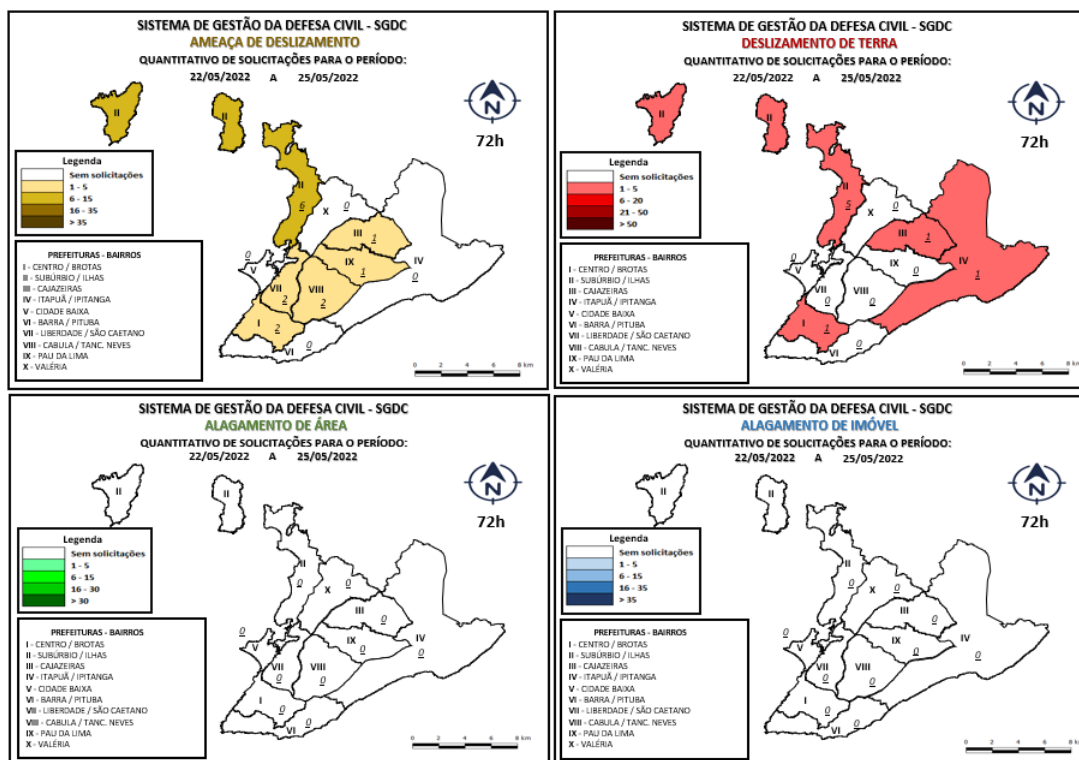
SISTEMA DE GESTÃO DA DEFESA CIVIL - SGDC
AMEAÇA DE DESLIZAMENTO
QUANTITATIVO DE SOLICITAÇÕES PARA O PERÍODO:
22/05/2022 A 25/05/2022

72h

Legenda
Sem solicitações
1 - 5
6 - 15
16 - 35
> 35

PREFEITURAS - BAIRROS
I - CENTRO / BROTAS
II - SUBÚRBIO / ILHAS
III - CAJAZEIRAS
IV - ITAPUÃ / IPITANGA
V - CIDADE BAIXA
VI - BARRA / PITUBA
VII - LIBERDADE / SÃO CAETANO
VIII - CABULA / TANC. NEVES
IX - PAU DA LIMA
X - VALÉRIA

II
II 6
X 0
III 1
IV 0
IX 1
0 V
VII 2
VIII 2
I 2
VI 0
0 2 4 6 8 km

SISTEMA DE GESTÃO DA DEFESA CIVIL - SGDC
DESLIZAMENTO DE TERRA
QUANTITATIVO DE SOLICITAÇÕES PARA O PERÍODO:
22/05/2022 A 25/05/2022

72h

Legenda
Sem solicitações
1 - 5
6 - 20
21 - 50
> 50

PREFEITURAS - BAIRROS
I - CENTRO / BROTAS
II - SUBÚRBIO / ILHAS
III - CAJAZEIRAS
IV - ITAPUÃ / IPITANGA
V - CIDADE BAIXA
VI - BARRA / PITUBA
VII - LIBERDADE / SÃO CAETANO
VIII - CABULA / TANC. NEVES
IX - PAU DA LIMA
X - VALÉRIA

II
II 5
X 0
III 1
IV 1
IX 0
0 V
VII 0
VIII 0
I 1
VI 0
0 2 4 6 8 km

SISTEMA DE GESTÃO DA DEFESA CIVIL - SGDC
ALAGAMENTO DE ÁREA
QUANTITATIVO DE SOLICITAÇÕES PARA O PERÍODO:
22/05/2022 A 25/05/2022

72h

Legenda
Sem solicitações
1 - 5
6 - 15
16 - 30
> 30

PREFEITURAS - BAIRROS
I - CENTRO / BROTAS
II - SUBÚRBIO / ILHAS
III - CAJAZEIRAS
IV - ITAPUÃ / IPITANGA
V - CIDADE BAIXA
VI - BARRA / PITUBA
VII - LIBERDADE / SÃO CAETANO
VIII - CABULA / TANC. NEVES
IX - PAU DA LIMA
X - VALÉRIA

II
II 0
X 0
III 0
IV 0
IX 0
0 V
VII 0
VIII 0
I 0
VI 0
0 2 4 6 8 km

SISTEMA DE GESTÃO DA DEFESA CIVIL - SGDC
ALAGAMENTO DE IMÓVEL
QUANTITATIVO DE SOLICITAÇÕES PARA O PERÍODO:
22/05/2022 A 25/05/2022

72h

Legenda
Sem solicitações
1 - 5
6 - 15
16 - 35
> 35

PREFEITURAS - BAIRROS
I - CENTRO / BROTAS
II - SUBÚRBIO / ILHAS
III - CAJAZEIRAS
IV - ITAPUÃ / IPITANGA
V - CIDADE BAIXA
VI - BARRA / PITUBA
VII - LIBERDADE / SÃO CAETANO
VIII - CABULA / TANC. NEVES
IX - PAU DA LIMA
X - VALÉRIA

II
II 0
X 0
III 0
IV 0
IX 0
0 V
VII 0
VIII 0
I 0
VI 0
0 2 4 6 8 km